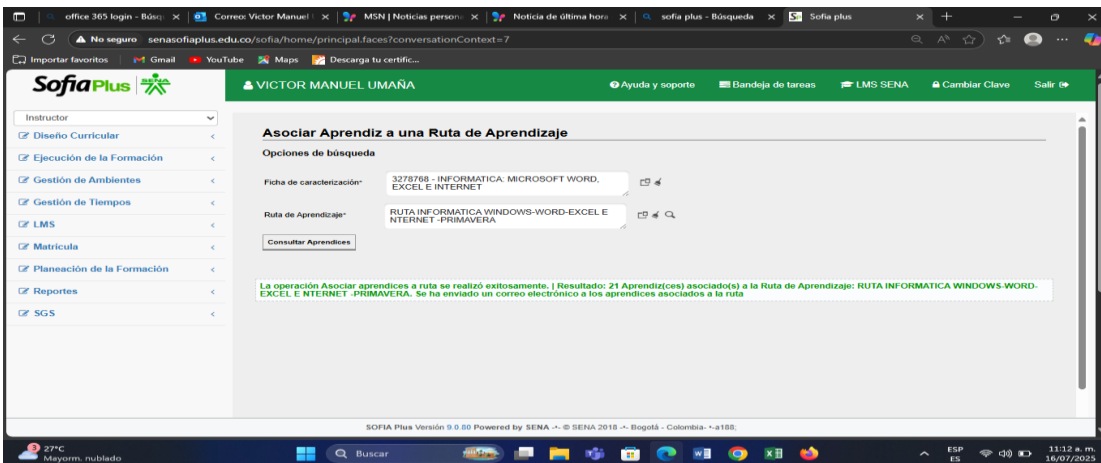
office 365 login - Búsq × | Correo: Victor Manuel × | MSN | Noticias persona × | Noticia de última hora × | sofia plus - Búsqueda × | Sofia plus ×

No seguro senasofiaplus.edu.co/sofia/home/principal.faces?conversationContext=7

Importar favoritos | Gmail | YouTube | Maps | Descarga tu certific...

SofiaPlus | SENA

VICTOR MANUEL UMAÑA

Ayuda y soporte | Bandeja de tareas | LMS SENA | Cambiar Clave | Salir

Instructor
Diseño Curricular
Ejecución de la Formación
Gestión de Ambientes
Gestión de Tiempos
LMS
Matrícula
Planeación de la Formación
Reportes
SGS

Asociar Aprendiz a una Ruta de Aprendizaje

Opciones de búsqueda

Ficha de caracterización* 3278768 - INFORMATICA: MICROSOFT WORD, EXCEL E INTERNET

Ruta de Aprendizaje* RUTA INFORMATICA WINDOWS-WORD-EXCEL E NTERNET -PRIMAVERA

Consultar Aprendices

La operación Asociar aprendices a ruta se realizó exitosamente. | Resultado: 21 Aprendiz(ces) asociado(s) a la Ruta de Aprendizaje: RUTA INFORMATICA WINDOWS-WORD-EXCEL E NTERNET -PRIMAVERA. Se ha enviado un correo electrónico a los aprendices asociados a la ruta

SOFIA Plus Versión 9.0.80 Powered by SENA -*- © SENA 2018 -*- Bogotá - Colombia- *-a188;

27°C Mayorm. nublado

Buscar

ESP ES

11:12 a. m. 16/07/2025